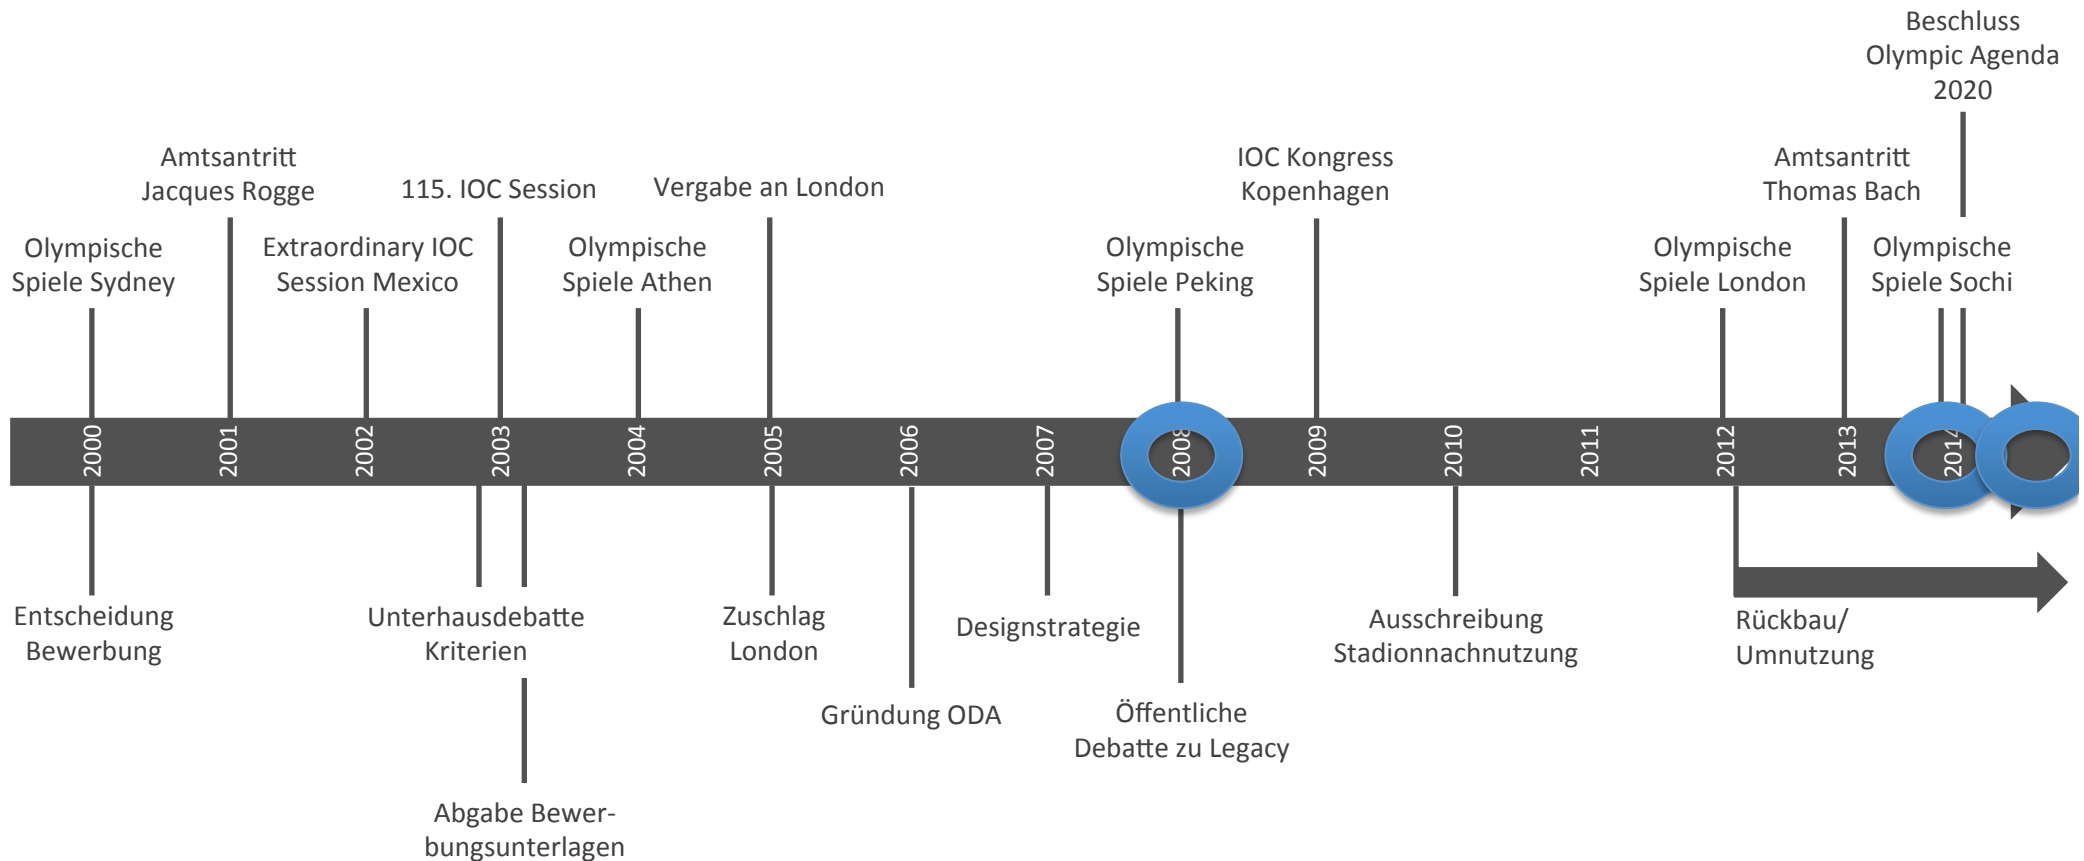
Beschluss Olympic Agenda 2020

Amtsantritt Jacques Rogge

115. IOC Session

Vergabe an London

IOC Kongress Kopenhagen

Amtsantritt Thomas Bach

Olympische Spiele Sydney

Extraordinary IOC Session Mexico

Olympische Spiele Athen

Olympische Spiele Peking

Olympische Spiele London

Olympische Spiele Sochi

2000 2001 2002 2003 2004 2005 2006 2007 2008 2009 2010 2011 2012 2013 2014

Entscheidung Bewerbung

Unterhausdebatte Kriterien

Zuschlag London

Designstrategie

Ausschreibung Stadionnachnutzung

Rückbau/ Umnutzung

Gründung ODA

Öffentliche Debatte zu Legacy

Abgabe Bewerbungsunterlagen